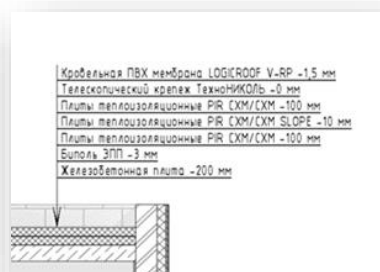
Кровельная ПВХ мембрана LOGICROOF V-RP -1,5 мм
Телескопический крепеж ТехноНИКОЛЬ -0 мм
Плиты теплоизоляционные PIR СХМ/СХМ -100 мм
Плиты теплоизоляционные PIR СХМ/СХМ SLOPE -10 мм
Плиты теплоизоляционные PIR СХМ/СХМ -100 мм
Биполь ЭПП -3 мм
Железобетонная плита -200 мм